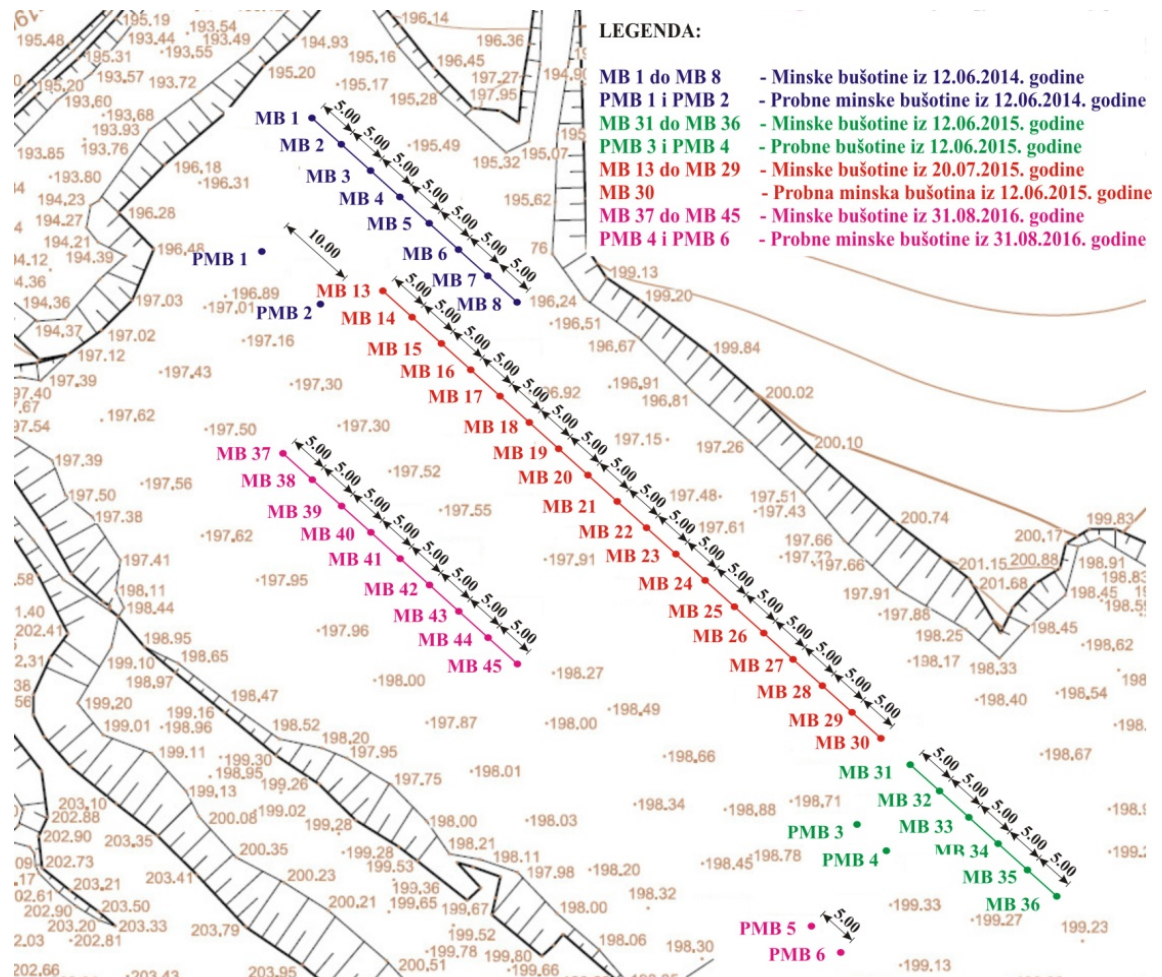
LEGENDA:

MB 1 do MB 8 - Minske bušotine iz 12.06.2014. godine
PMB 1 i PMB 2 - Probne minske bušotine iz 12.06.2014. godine
MB 31 do MB 36 - Minske bušotine iz 12.06.2015. godine
PMB 3 i PMB 4 - Probne bušotine iz 12.06.2015. godine
MB 13 do MB 29 - Minske bušotine iz 20.07.2015. godine
MB 30 - Probna minska bušotina iz 12.06.2015. godine
MB 37 do MB 45 - Minske bušotine iz 31.08.2016. godine
PMB 4 i PMB 6 - Probne minske bušotine iz 31.08.2016. godine

MB 1
MB 2
MB 3
MB 4
MB 5
MB 6
MB 7
MB 8
PMB 1
PMB 2
10.00
MB 13
MB 14
MB 15
MB 16
MB 17
MB 18
MB 19
MB 20
MB 21
MB 22
MB 23
MB 24
MB 25
MB 26
MB 27
MB 28
MB 29
MB 30
MB 37
MB 38
MB 39
MB 40
MB 41
MB 42
MB 43
MB 44
MB 45
MB 31
MB 32
MB 33
MB 34
MB 35
MB 36
PMB 3
PMB 4
PMB 5
PMB 6
5.00

195.19 193.54 193.44 193.49 195.48 195.31 193.55 196.14 196.36 196.45 194.93 195.16 195.20 193.57 193.72 195.20 195.17 197.27 197.95 195.28 193.60 193.68 193.93 195.49 193.85 193.76 195.32 195.07 196.18 196.31 193.80 194.23 195.62 194.27 196.28 194.21 194.39 196.48 199.13 194.12 199.20 194.36 197.03 196.89 197.01 196.24 196.51 194.37 197.02 196.67 199.84 197.12 197.16 197.39 197.43 197.30 196.92 196.91 196.81 200.02 197.40 197.62 197.54 197.50 197.30 197.15 197.26 200.10 197.39 197.52 197.56 197.50 197.38 197.55 197.48 197.51 197.43 197.61 200.74 200.17 199.83 197.62 197.66 197.72 197.66 197.41 197.91 201.15 200.88 198.91 198.11 197.95 198.44 201.68 198.83 198.45 197.91 197.88 202.41 198.95 197.96 198.25 198.45 198.62 199.10 198.65 198.17 198.33 198.97 198.00 198.27 198.40 198.54 198.47 199.20 199.16 198.96 199.01 198.52 198.49 198.20 197.87 198.00 199.11 197.95 198.66 198.67 199.30 198.95 199.26 197.75 198.01 199.13 203.10 202.88 200.08 199.02 199.28 198.00 198.03 198.34 198.88 198.71 202.90 203.35 200.35 198.21 199.28 198.11 202.73 199.53 198.45 198.78 203.21 203.41 200.23 199.36 197.98 198.20 202.61 203.50 200.21 199.65 199.67 198.32 202.90 203.20 203.33 203.79 199.52 198.00 199.33 199.27 199.23 202.81 199.78 199.80 198.06 198.30 202.66 203.43 203.95 200.51 199.66 199.13